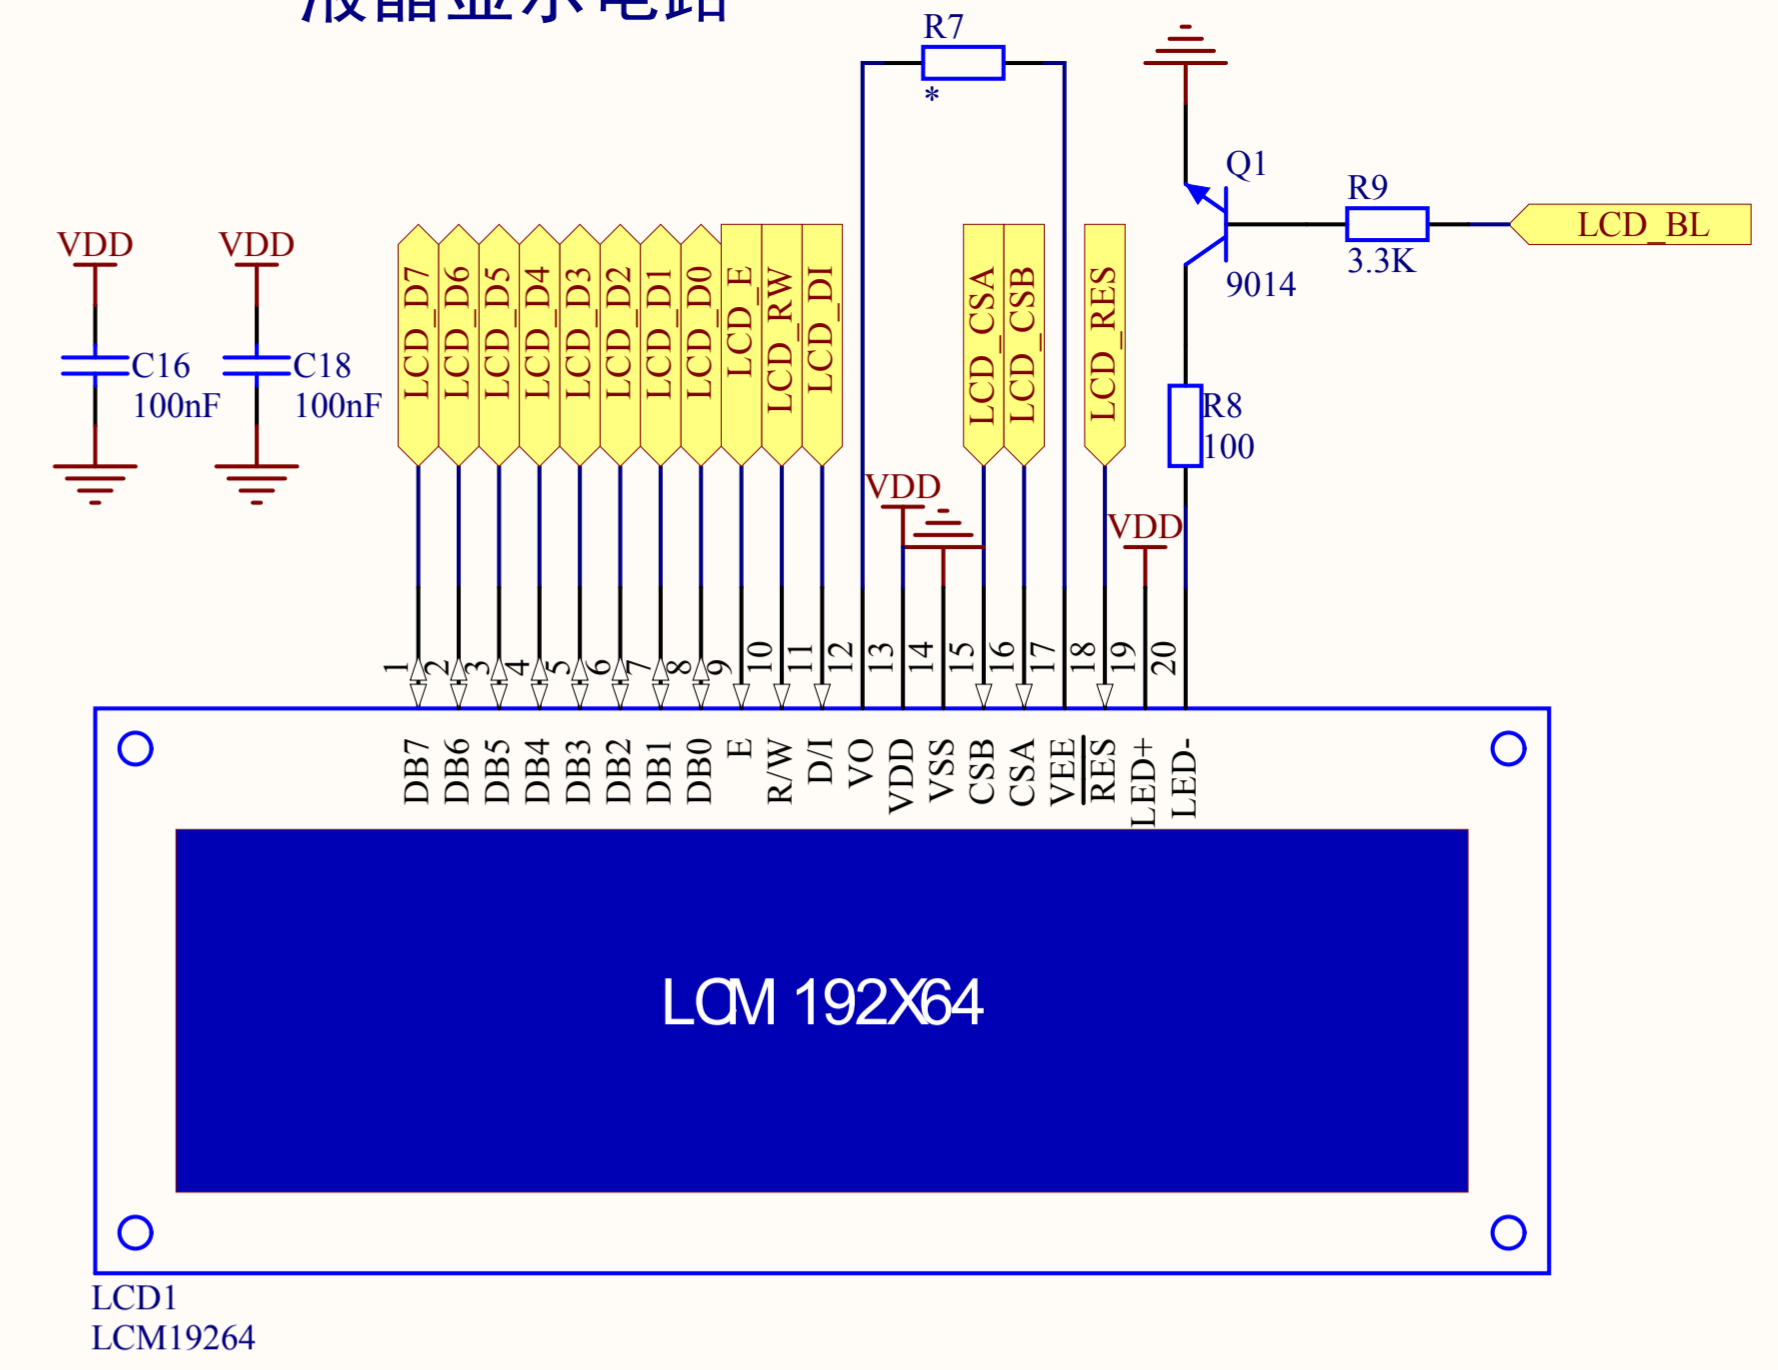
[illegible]

R7
*

Q1
R9
LCD_BL
3.3K
9014

VDD VDD
C16 100nF
C18 100nF

LCD_D7 LCD_D6 LCD_D5 LCD_D4 LCD_D3 LCD_D2 LCD_D1 LCD_D0 LCD_E LCD_RW LCD_DI

LCD_CSA LCD_CSB

LCD_RES

R8
100

VDD
VDD

1 2 3 4 5 6 7 8 9 10 11 12 13 14 15 16 17 18 19 20

DB7 DB6 DB5 DB4 DB3 DB2 DB1 DB0 E R/W D/I VO VDD VSS CSB CSA VEE $\overline{RES}$ LED+ LED-

LCM 192X64

LCD1
LCM19264